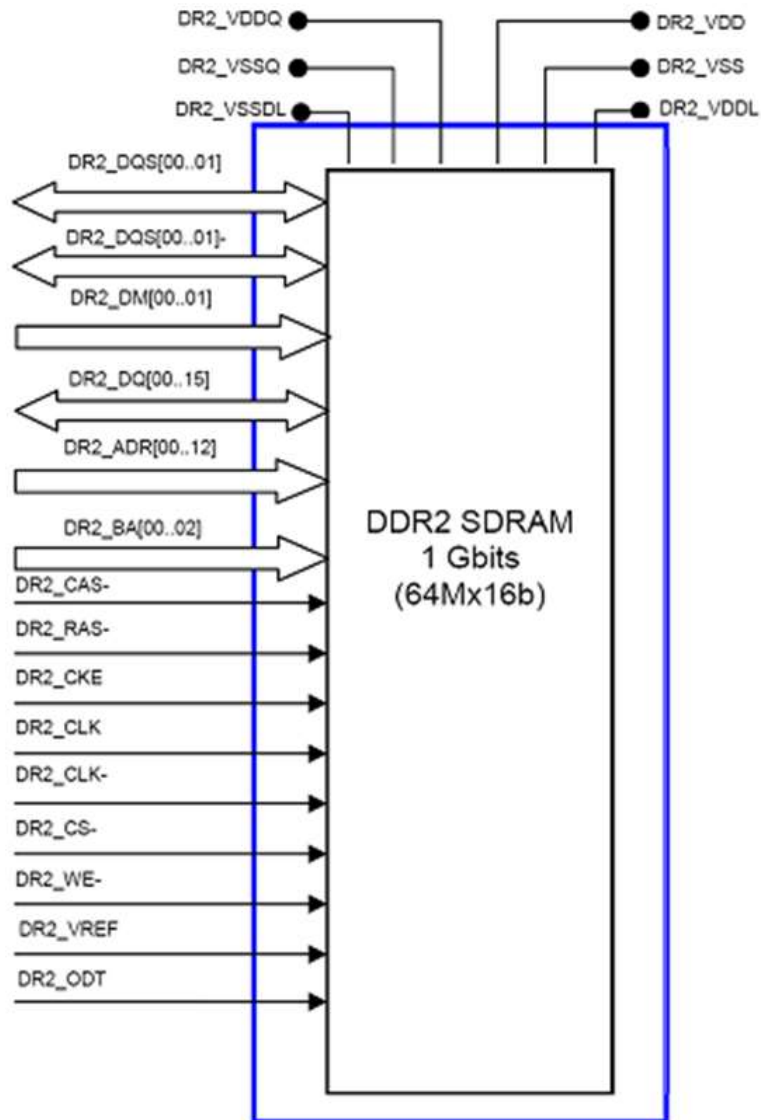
DR2_VDDQ
DR2_VSSQ
DR2_VSSDL
DR2_VDD
DR2_VSS
DR2_VDDL

DR2_DQS[00..01]
DR2_DQS[00..01]-
DR2_DM[00..01]
DR2_DQ[00..15]
DR2_ADR[00..12]
DR2_BA[00..02]
DR2_CAS-
DR2_RAS-
DR2_CKE
DR2_CLK
DR2_CLK-
DR2_CS-
DR2_WE-
DR2_VREF
DR2_ODT

DDR2 SDRAM
1 Gbits
(64Mx16b)